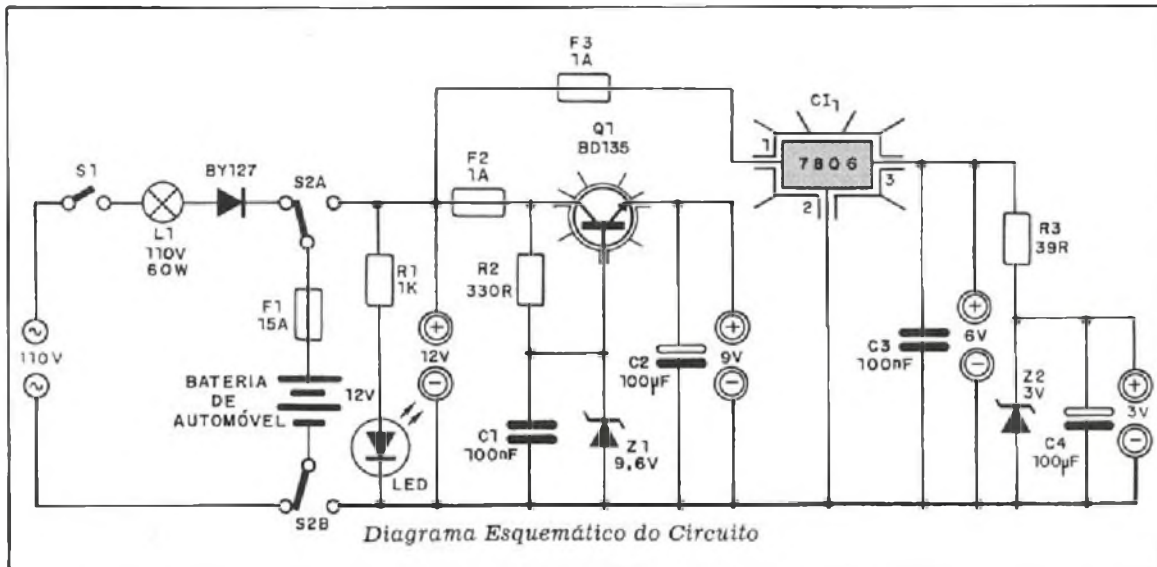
F3
1A

CI$_1$

Q1
BD135

F2
1A

S1

BY127

S2A

1

7806

3

2

L1
110V
60W

R1
1K

R2
330R

R3
39R

F1
15A

110V

BATERIA
DE
AUTOMÓVEL

12V

12V

C2
100µF

9V

C3
100nF

6V

Z2
3V

3V

C4
100µF

C1
100nF

Z1
9,6V

LED

S2B

Diagrama Esquemático do Circuito